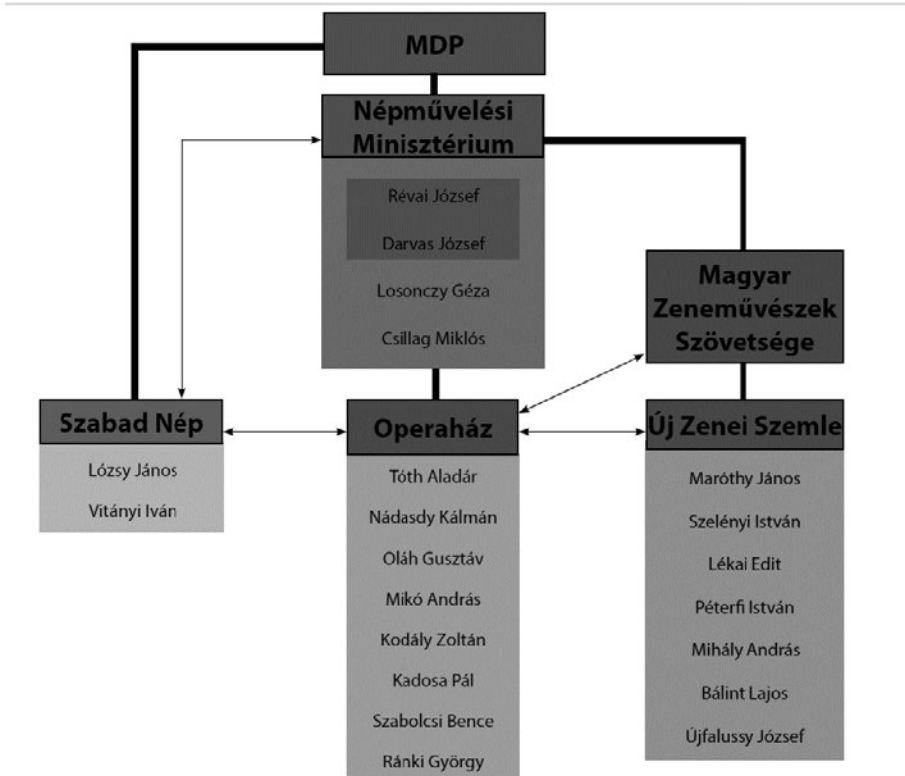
MDP

Népművelési Minisztérium

Révai József
Darvas József
Losonczy Géza
Csillag Miklós

Magyar Zeneművészek Szövetsége

Szabad Nép
Lózsy János
Vitányi Iván

Operaház
Tóth Aladár
Nádasdy Kálmán
Oláh Gusztáv
Mikó András
Kodály Zoltán
Kadosa Pál
Szabolcsi Bence
Ránki György

Új Zenei Szemle
Maróthy János
Szelényi István
Lékai Edit
Péterfi István
Mihály András
Bálint Lajos
Újfalussy József